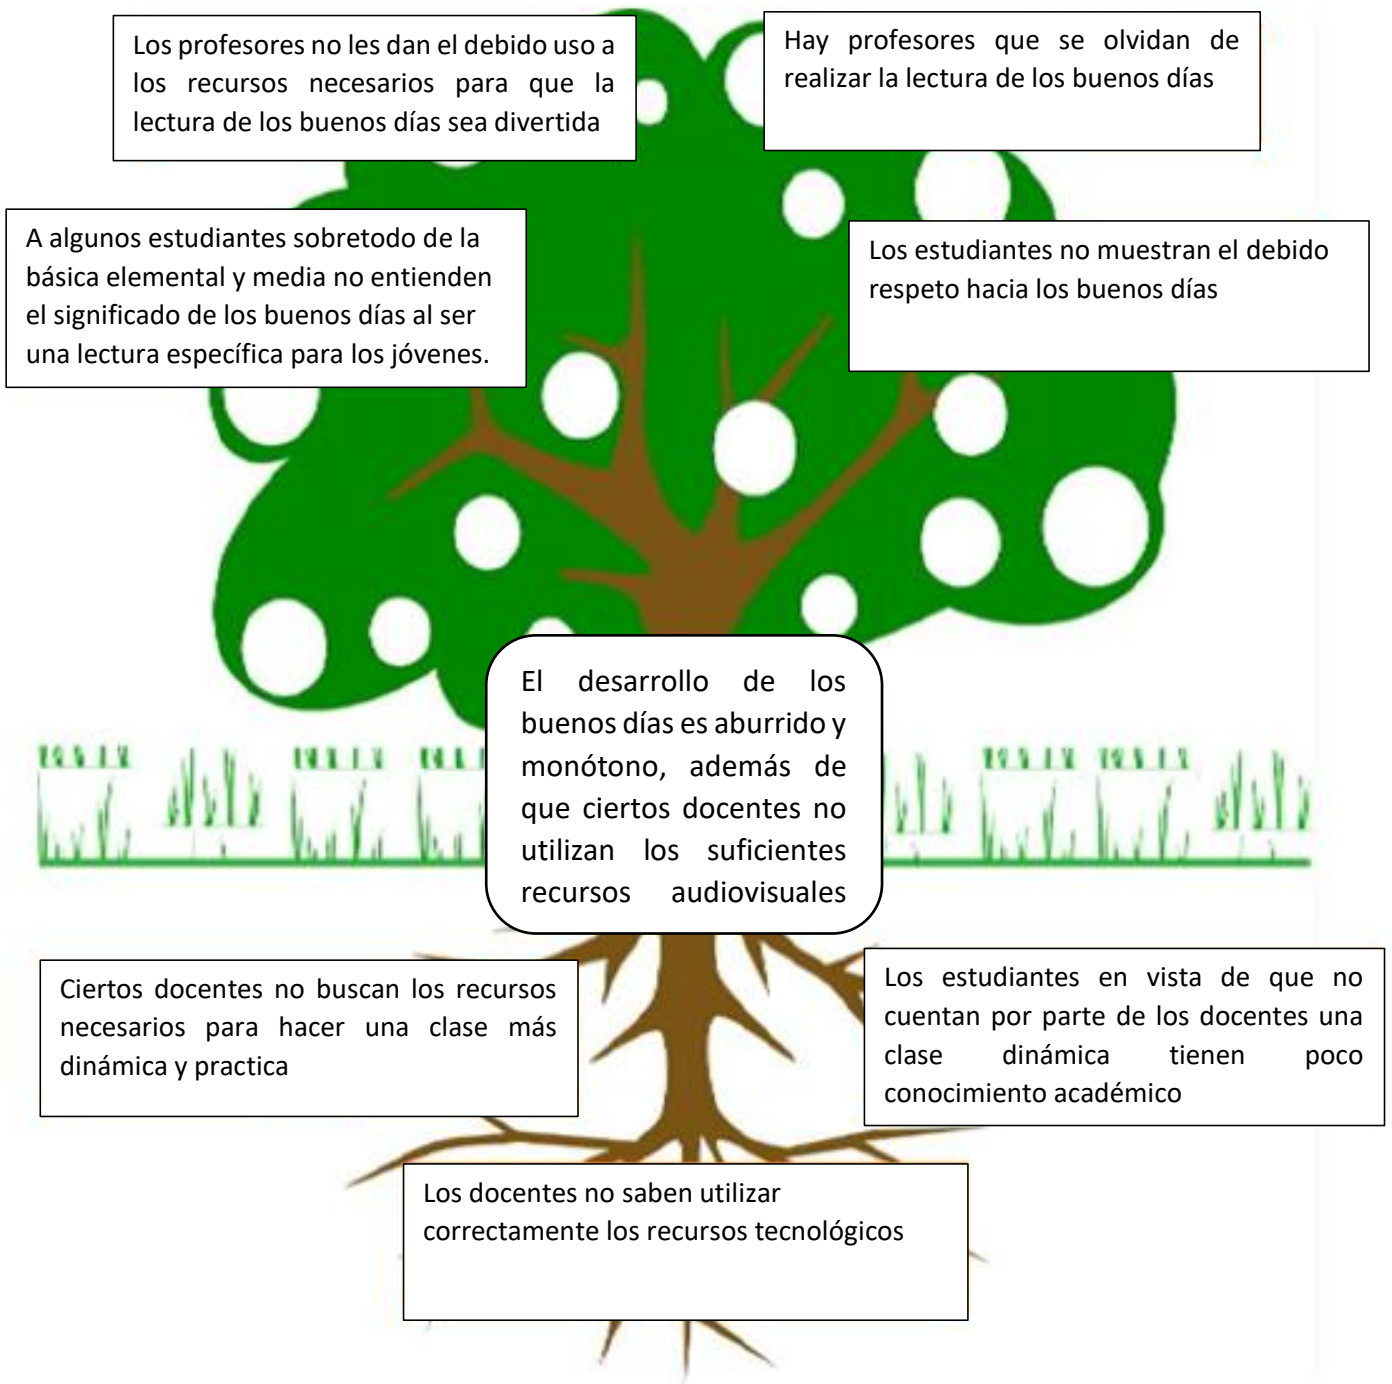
Los profesores no les dan el debido uso a los recursos necesarios para que la lectura de los buenos días sea divertida

Hay profesores que se olvidan de realizar la lectura de los buenos días

A algunos estudiantes sobretodo de la básica elemental y media no entienden el significado de los buenos días al ser una lectura específica para los jóvenes.

Los estudiantes no muestran el debido respeto hacia los buenos días

El desarrollo de los buenos días es aburrido y monótono, además de que ciertos docentes no utilizan los suficientes recursos audiovisuales

Ciertos docentes no buscan los recursos necesarios para hacer una clase más dinámica y practica

Los estudiantes en vista de que no cuentan por parte de los docentes una clase dinámica tienen poco conocimiento académico

Los docentes no saben utilizar correctamente los recursos tecnológicos